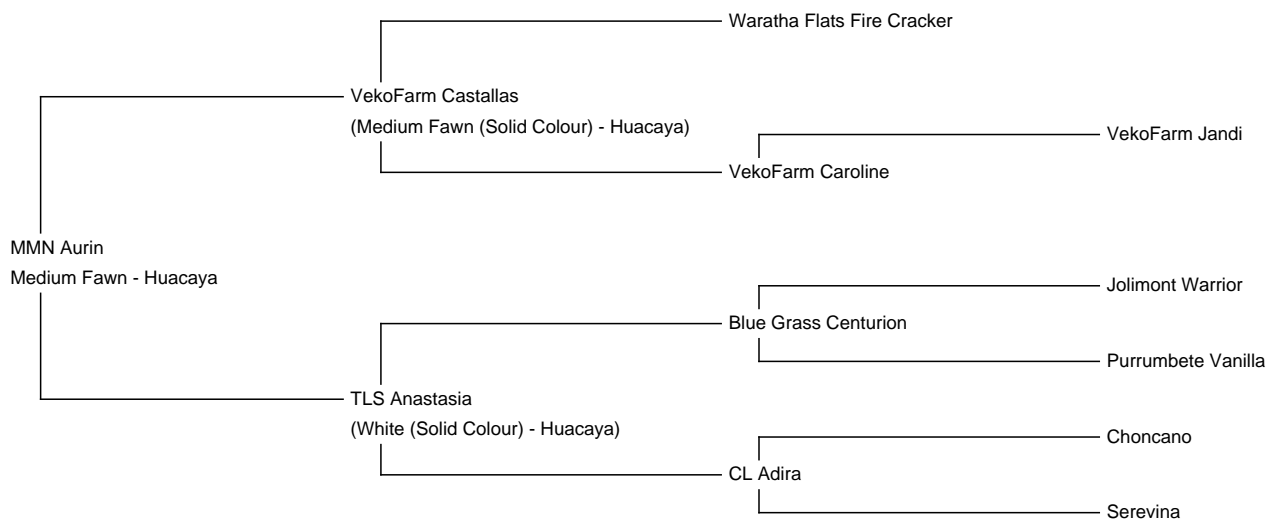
MMN Aurin
Medium Fawn - Huacaya

VekoFarm Castallas
(Medium Fawn (Solid Colour) - Huacaya)

Waratha Flats Fire Cracker

VekoFarm Caroline

VekoFarm Jandi

TLS Anastasia
(White (Solid Colour) - Huacaya)

Blue Grass Centurion

Jolimont Warrior

Purrumbete Vanilla

CL Adira

Choncano

Serevina